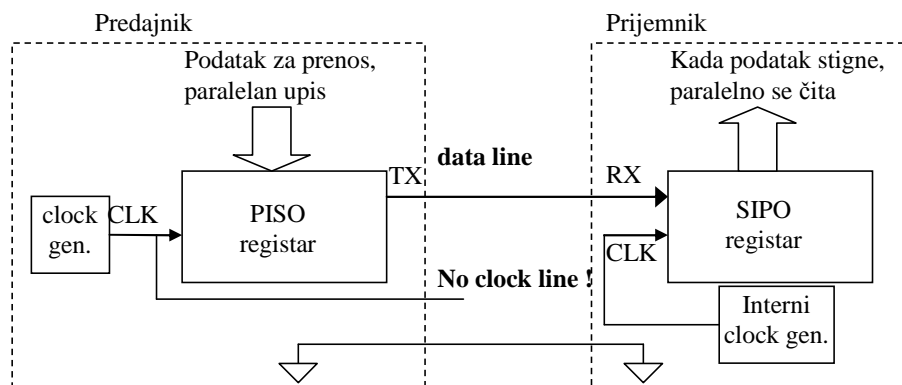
Predajnik

Podatak za prenos, paralelan upis

clock gen.

CLK

PISO registar

TX

data line

No clock line !

Prijemnik

Kada podatak stigne, paralelno se čita

RX

SIPO registar

CLK

Interni clock gen.